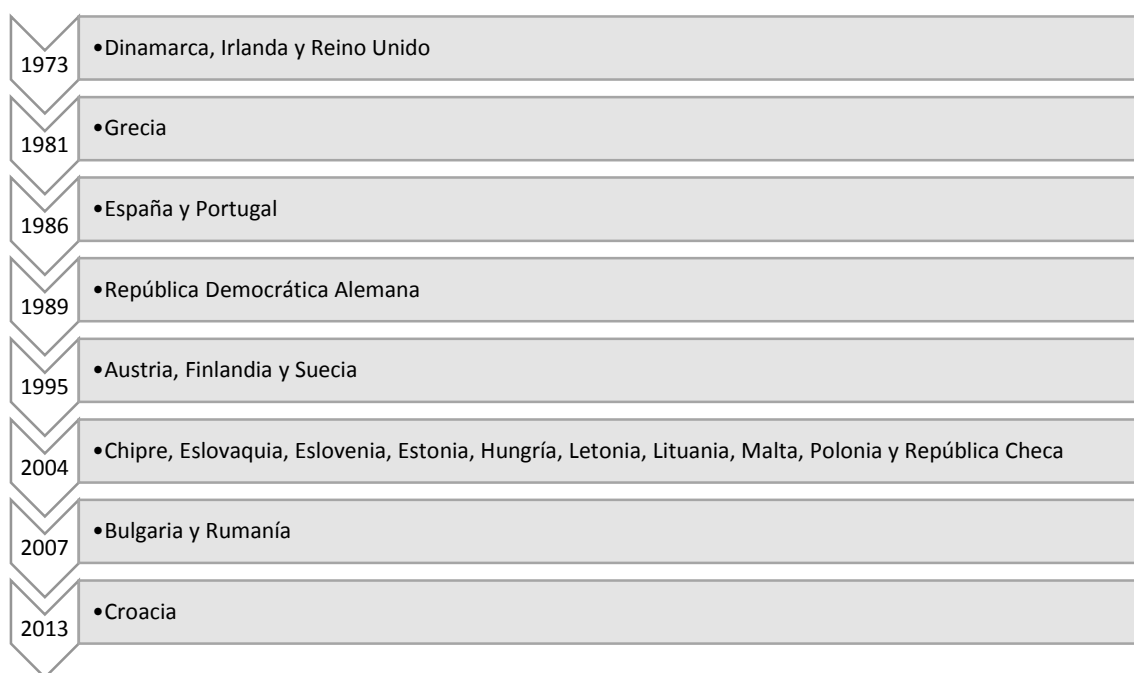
1973
•Dinamarca, Irlanda y Reino Unido

1981
•Grecia

1986
•España y Portugal

1989
•República Democrática Alemana

1995
•Austria, Finlandia y Suecia

2004
•Chipre, Eslovaquia, Eslovenia, Estonia, Hungría, Letonia, Lituania, Malta, Polonia y República Checa

2007
•Bulgaria y Rumanía

2013
•Croacia